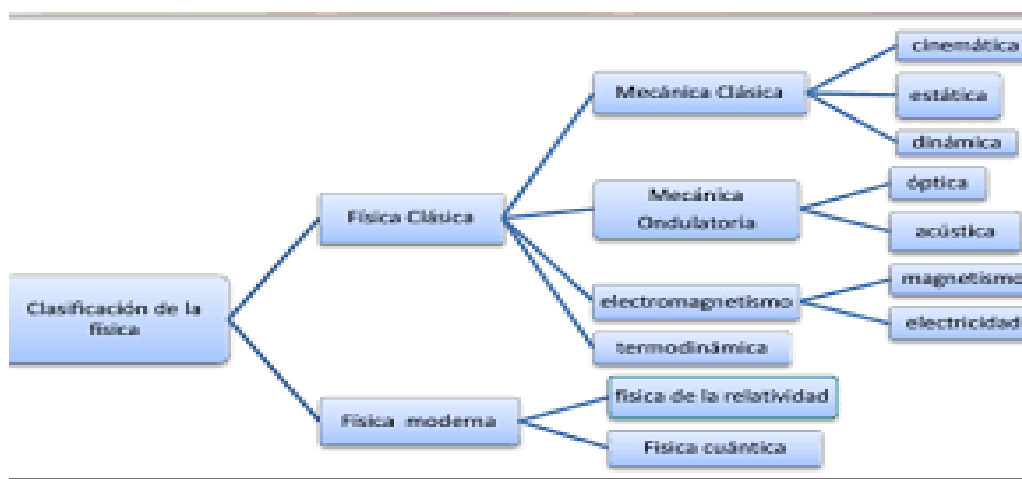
Clasificación de la física

Física Clásica

Física moderna

Mecánica Clásica

Mecánica Ondulatoria

electromagnetismo

termodinámica

física de la relatividad

Física cuántica

cinemática

estática

dinámica

óptica

acústica

magnetismo

electricidad